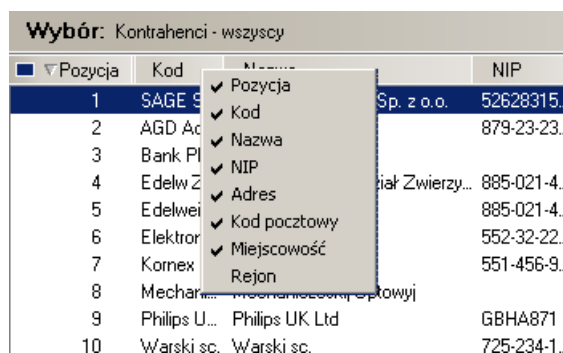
Wybór: Kontrahenci - wszyscy

| Pozycja | Kod | Nazwa | NIP |
|---|---|---|---|
| 1 | SAGE S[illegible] | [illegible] Sp. z o.o. | 52628315... |
| 2 | AGD Ad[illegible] | | 879-23-23... |
| 3 | Bank Pl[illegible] | | |
| 4 | Edelw Z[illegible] | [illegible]iał Zwierzy... | 885-021-4... |
| 5 | Edelwei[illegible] | | 885-021-4... |
| 6 | Elektror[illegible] | | 552-32-22... |
| 7 | Kornex | | 551-456-9... |
| 8 | Mechan... | Mechaniczo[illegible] Optowy] | |
| 9 | Philips U... | Philips UK Ltd | GBHA871 |
| 10 | Warski sc. | Warski sc. | 725-234-1... |

✔ Pozycja
✔ Kod
✔ Nazwa
✔ NIP
✔ Adres
✔ Kod pocztowy
✔ Miejscowość
Rejon